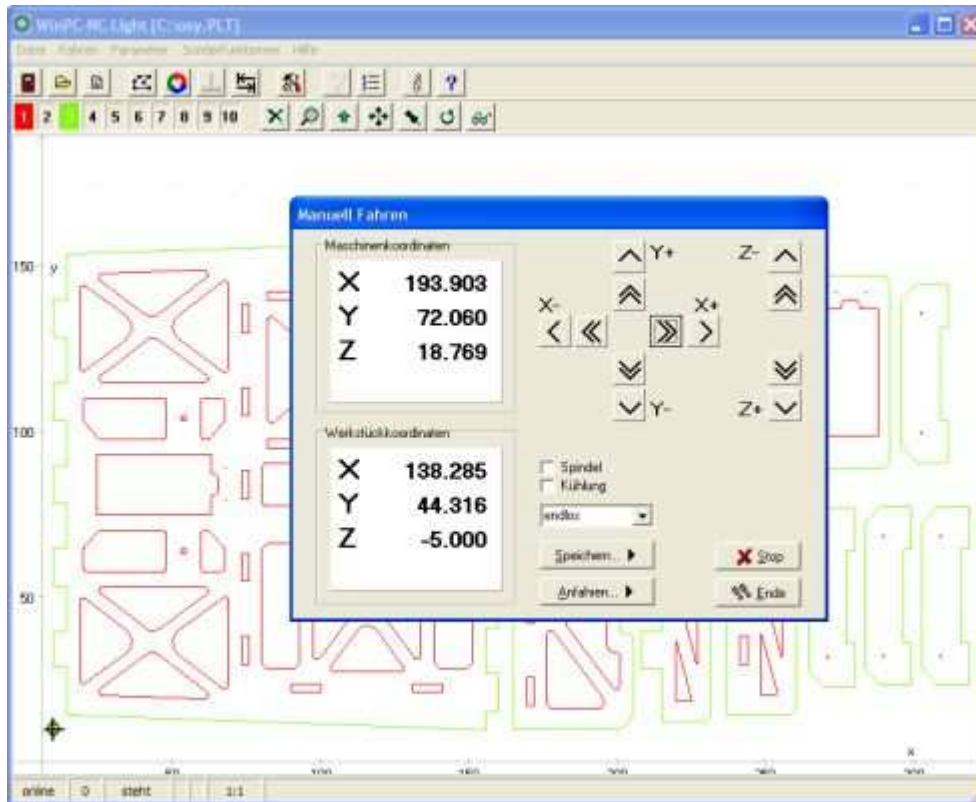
WinPC-NC Light [C:\soy.PLT]

Datei Fahren Parameter Sonderfunktionen Hilfe

1 2 3 4 5 6 7 8 9 10

150 y

100

50

Manuell Fahren

Maschinenkoordinaten

X 193.903
Y 72.060
Z 18.769

Werkstückkoordinaten

X 138.285
Y 44.316
Z -5.000

Y+
Z-
X-
X+
Y-
Z+

Spindel
Kühlung

endlos

Speichern...
Anfahren...

Stop
Ende

x

50 100 150 200 250 300

online 0 steht 1:1